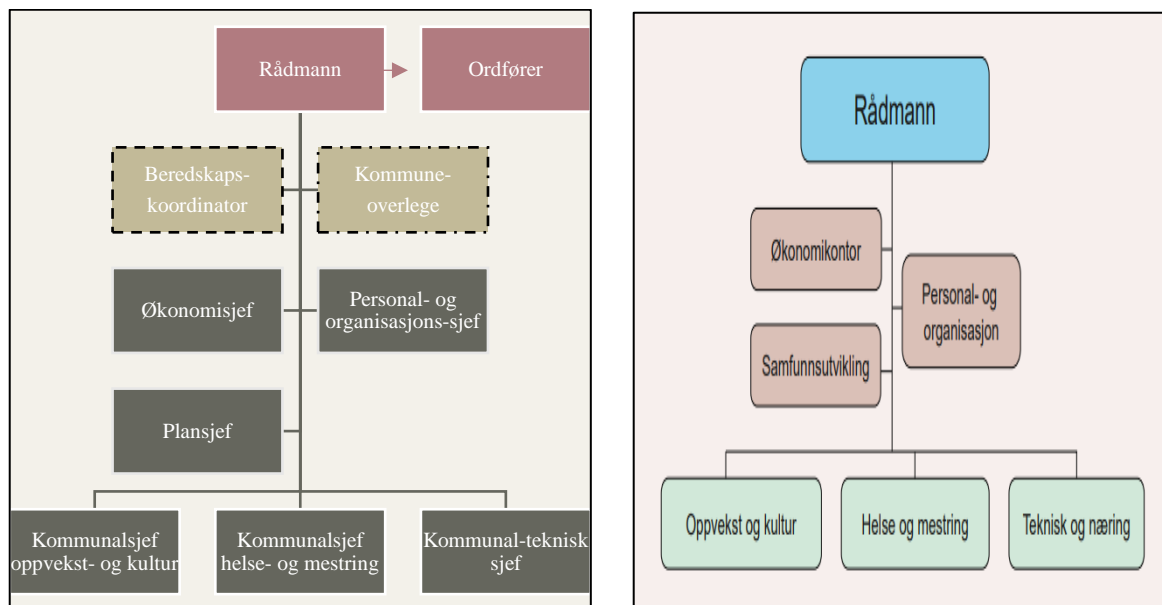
Rådmann

Ordfører

Beredskaps-koordinator

Kommune-overlege

Økonomisjef

Personal- og organisasjons-sjef

Plansjef

Kommunalsjef oppvekst- og kultur

Kommunalsjef helse- og mestring

Kommunal-teknisk sjef

Rådmann

Økonomikontor

Personal- og organisasjon

Samfunnsutvikling

Oppvekst og kultur

Helse og mestring

Teknisk og næring